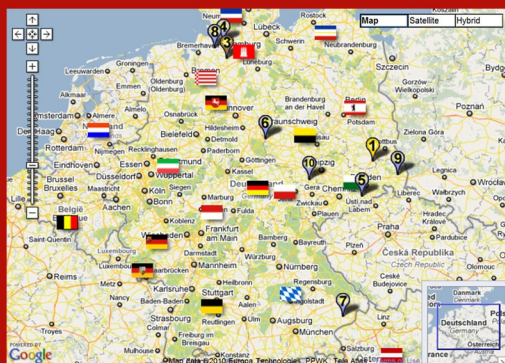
Map | Satellite | Hybrid

Neum
Lübeck
Rostock
Bremerhaven
Schwerin
Neubrandenburg
Groningen
Hamburg
Szczecin
Leeuwarden
Oldenburg
Lüneburg
Gorzów Wielkopolski
Almelo
Osnabrück
Hannover
Brandenburg an der Havel
Berlin
Poznań
Amsterdam
Potsdam
Den Haag
Bielefeld
Hildesheim
Braunschweig
Zielona Góra
Rotterdam
Nijmegen
Recklinghausen
Paderborn
Cottbus
Eindhoven
Essen
Dortmund
Göttingen
Halle
Leipzig
Brussel Bruxelles
Düsseldorf
Wuppertal
Kassel
Dresden
Legnica
Wrocław
Maastricht
Köln
Siegen
Gera
Chemnitz
Lille
Aachen
Bonn
Marburg
Deutschland
Zwickau
Ústí nad Labem
Belgique
Koblenz
Fulda
Plauen
Saint-Quentin
Luxembourg
Wiesbaden
Frankfurt am Main
Praha
Saarbrücken
Mannheim
Würzburg
Česká Republika Czech Republic
Olomouc
Reims
Luxembourg
Nürnberg
Heilbronn
Metz
Karlsruhe
Regensburg
Nancy
Baden-Baden
Stuttgart
Denmark
Troyes
Strasbourg
Ulm
Augsburg
Linz
Deutschland Germany
München
Österreich
Google
Map data ©2010 Europa Technologies, PPWK, Tele Atlas
1
3
4
5
6
7
8
9
10